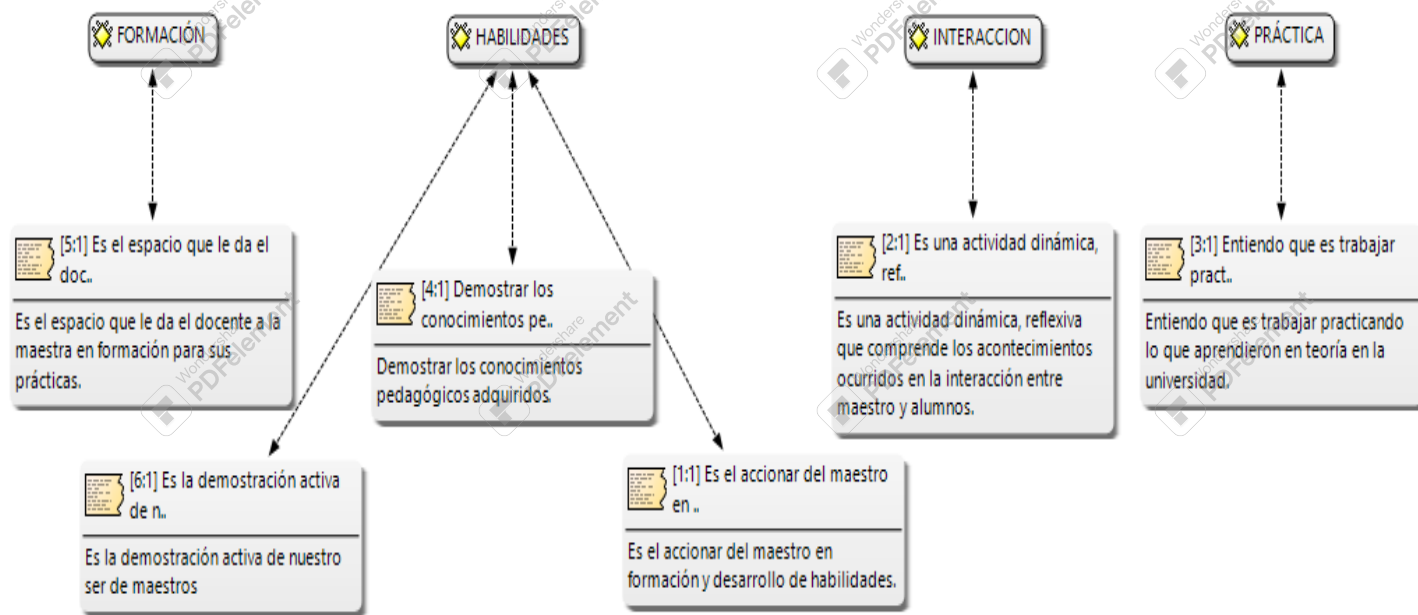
FORMACIÓN

HABILIDADES

INTERACCION

PRÁCTICA

[5:1] Es el espacio que le da el doc..

Es el espacio que le da el docente a la maestra en formación para sus prácticas.

[4:1] Demostrar los conocimientos pe..

Demostrar los conocimientos pedagógicos adquiridos.

[2:1] Es una actividad dinámica, ref..

Es una actividad dinámica, reflexiva que comprende los acontecimientos ocurridos en la interacción entre maestro y alumnos.

[3:1] Entiendo que es trabajar pract..

Entiendo que es trabajar practicando lo que aprendieron en teoría en la universidad.

[6:1] Es la demostración activa de n..

Es la demostración activa de nuestro ser de maestros

[1:1] Es el accionar del maestro en ..

Es el accionar del maestro en formación y desarrollo de habilidades.

Wondershare PDFelement